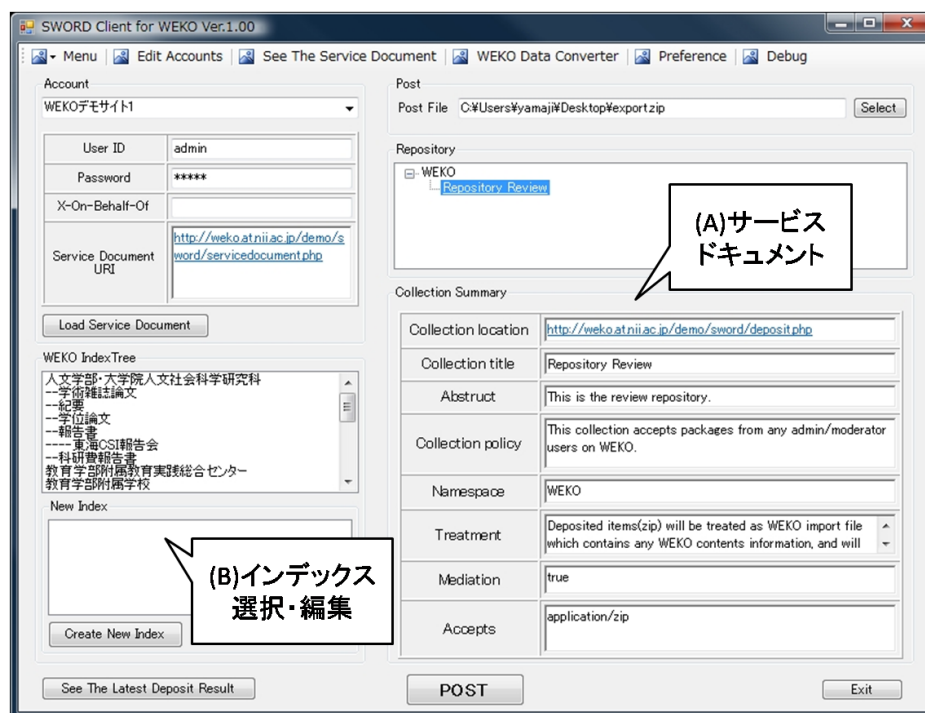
SWORD Client for WEKO Ver.1.00

Menu | Edit Accounts | See The Service Document | WEKO Data Converter | Preference | Debug

Account
WEKOデモサイト1

| User ID | admin |
|---|---|
| Password | ***** |
| X-On-Behalf-Of | |
| Service Document URI | http://weko.at.nii.ac.jp/demo/sword/servicedocument.php |

Load Service Document

WEKO IndexTree
人文学部・大学院人文社会科学研究科
--学術雑誌論文
--紀要
--学位論文
--報告書
----東海CSI報告会
--科研費報告書
教育学部附属教育実践総合センター
教育学部附属学校

New Index

Create New Index

(B)インデックス選択・編集

Post
Post File C:¥Users¥yamaji¥Desktop¥exportzip Select

Repository
WEKO
Repository Review

(A)サービスドキュメント

Collection Summary

| Collection location | http://weko.at.nii.ac.jp/demo/sword/deposit.php |
|---|---|
| Collection title | Repository Review |
| Abstruct | This is the review repository. |
| Collection policy | This collection accepts packages from any admin/moderator users on WEKO. |
| Namespace | WEKO |
| Treatment | Deposited items(zip) will be treated as WEKO import file which contains any WEKO contents information, and will |
| Mediation | true |
| Accepts | application/zip |

See The Latest Deposit Result

POST

Exit